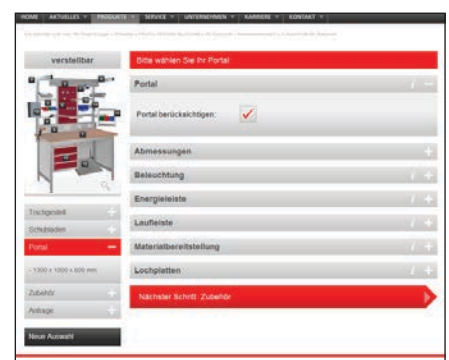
HOME | AKTUELLES | PRODUKTE | SERVICE | UNTERNEHMEN | KARRIERE | KONTAKT

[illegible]

verstellbar

Tischgestell
Schubladen
Portal
- 1300 x 1000 x 600 mm
Zubehör
Anfrage

Neue Auswahl

Bitte wählen Sie Ihr Portal

Portal

Portal berücksichtigen: ✓

Abmessungen

Beleuchtung

Energieleiste

Laufleiste

Materialbereitstellung

Lochplatten

Nächster Schritt: Zubehör